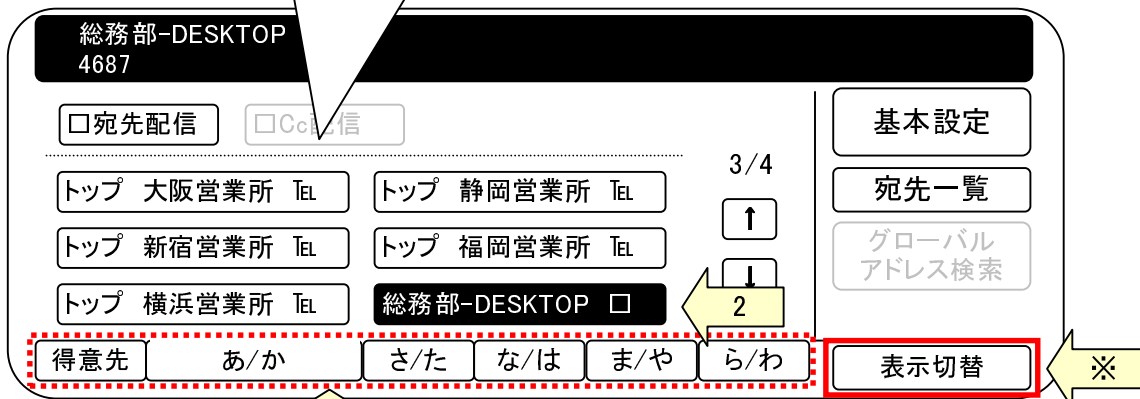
総務部-DESKTOP
4687

□宛先配信
□Cc配信

トップ 大阪営業所 TEL
トップ 静岡営業所 TEL
トップ 新宿営業所 TEL
トップ 福岡営業所 TEL
トップ 横浜営業所 TEL
総務部-DESKTOP □

3/4
↑
↓
2

基本設定
宛先一覧
グローバル
アドレス検索

得意先
あ/か
さ/た
な/は
ま/や
ら/わ

表示切替
※